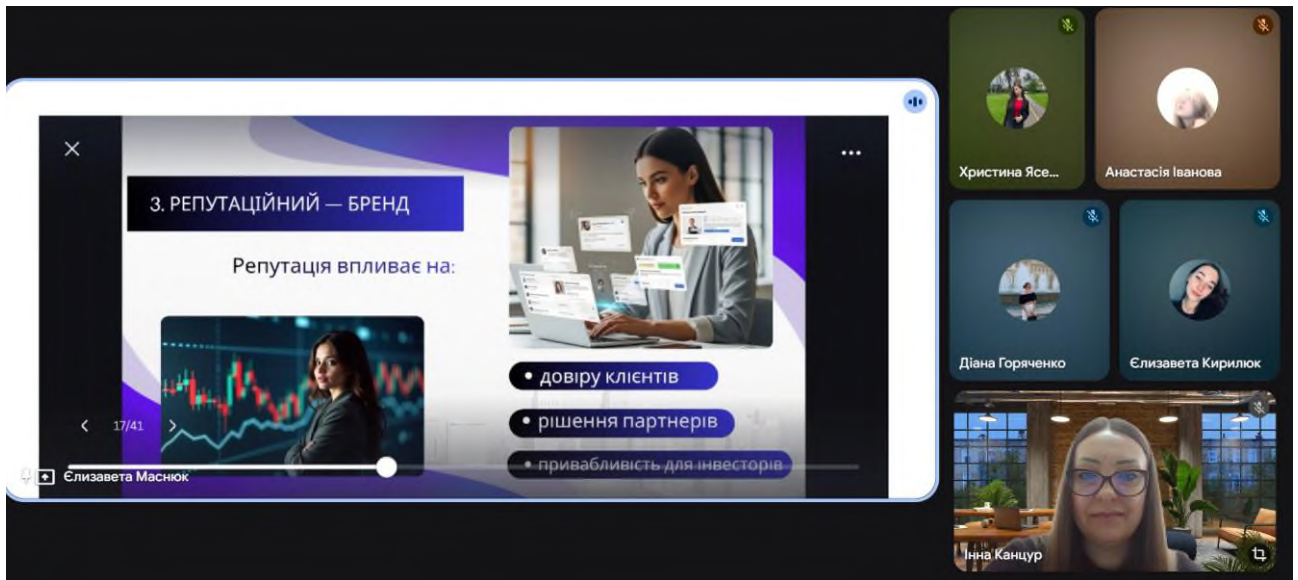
3. РЕПУТАЦІЙНИЙ — БРЕНД

Репутація впливає на:

• довіру клієнтів

• рішення партнерів

• привабливість для інвесторів

17/41

Єлизавета Маснюк

Христина Ясе...

Анастасія Іванова

Діана Горяченко

Єлизавета Кирилюк

Інна Канцур